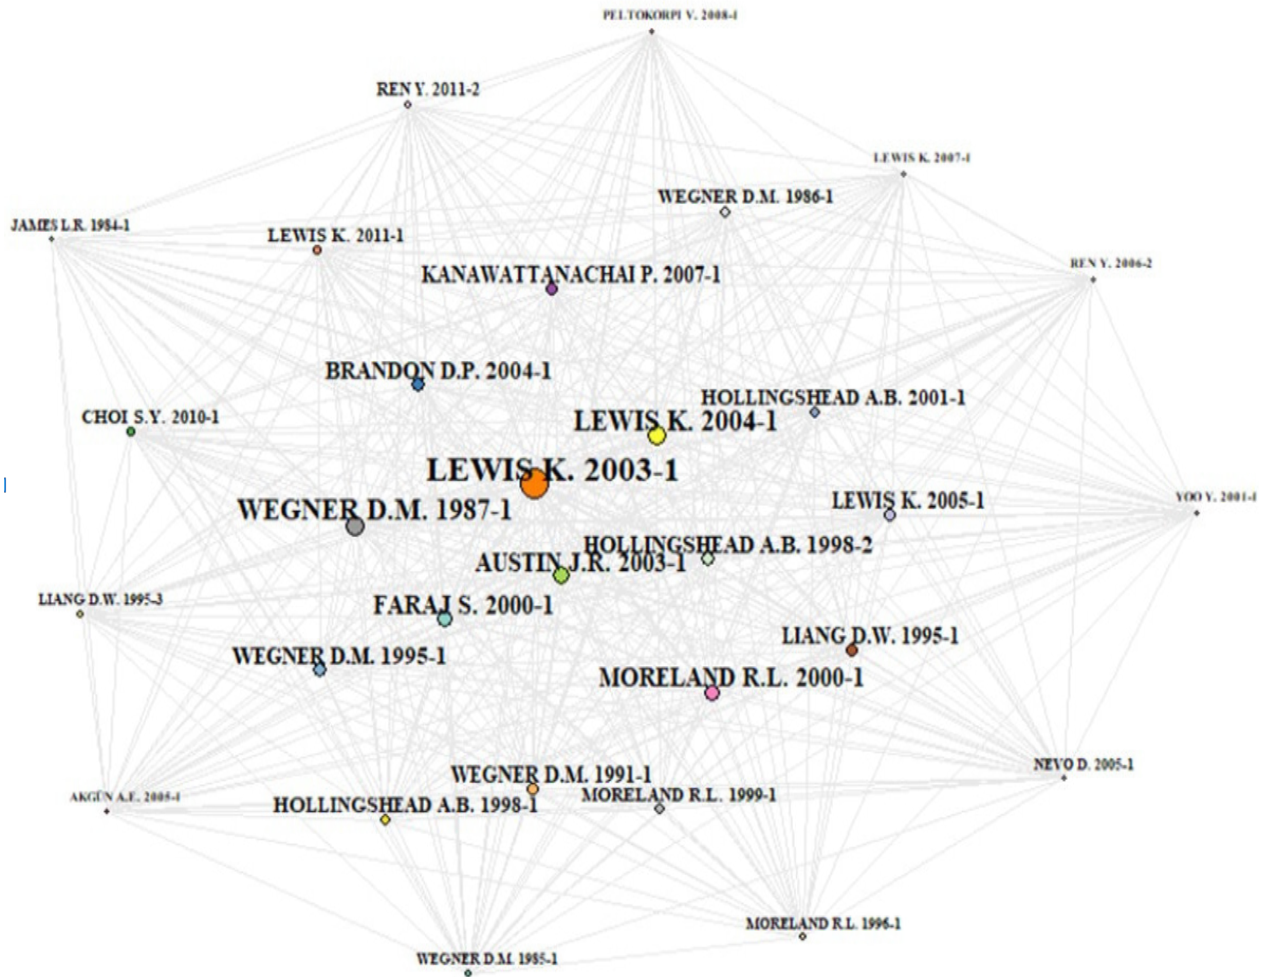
PELTOKORPI V. 2008-1

REN Y. 2011-2

LEWIS K. 2007-1

WEGNER D.M. 1986-1

JAMES L.R. 1984-1

LEWIS K. 2011-1

REN Y. 2006-2

KANAWATTANACHAI P. 2007-1

BRANDON D.P. 2004-1

HOLLINGSHEAD A.B. 2001-1

CHOI S.Y. 2010-1

LEWIS K. 2004-1

LEWIS K. 2003-1

WEGNER D.M. 1987-1

LEWIS K. 2005-1

YOO Y. 2001-1

HOLLINGSHEAD A.B. 1998-2

AUSTIN J.R. 2003-1

LIANG D.W. 1995-3

FARAJ S. 2000-1

LIANG D.W. 1995-1

WEGNER D.M. 1995-1

MORELAND R.L. 2000-1

WEGNER D.M. 1991-1

NEVO D. 2005-1

AKGÜN A.E. 2005-1

HOLLINGSHEAD A.B. 1998-1

MORELAND R.L. 1999-1

MORELAND R.L. 1996-1

WEGNER D.M. 1985-1